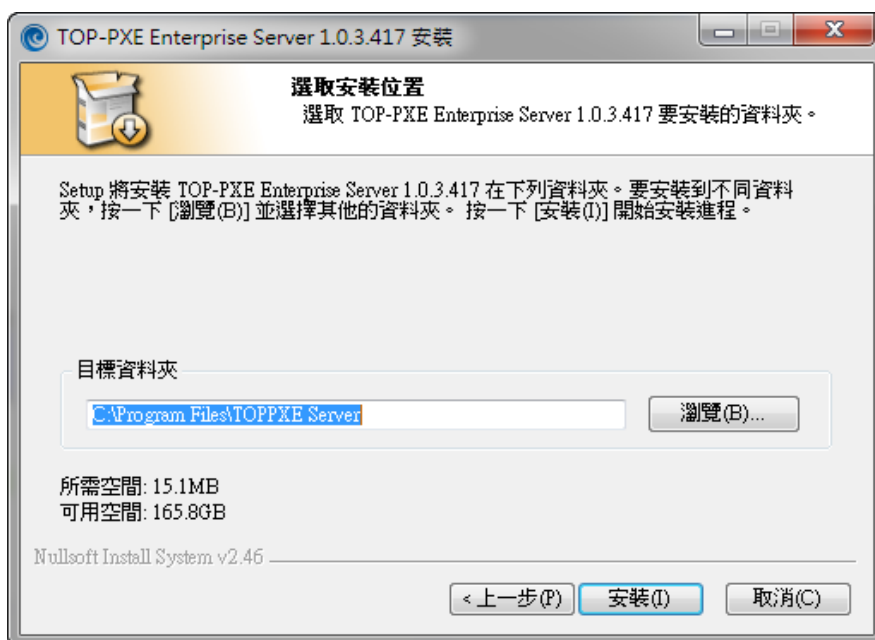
TOP-PXE Enterprise Server 1.0.3.417 安裝

選取安裝位置
選取 TOP-PXE Enterprise Server 1.0.3.417 要安裝的資料夾。

Setup 將安裝 TOP-PXE Enterprise Server 1.0.3.417 在下列資料夾。要安裝到不同資料夾，按一下 [瀏覽(B)] 並選擇其他的資料夾。 按一下 [安裝(I)] 開始安裝進程。

目標資料夾

C:\Program Files\TOPPXE Server

瀏覽(B)...

所需空間: 15.1MB
可用空間: 165.8GB

Nullsoft Install System v2.46

< 上一步(P)
安裝(I)
取消(C)